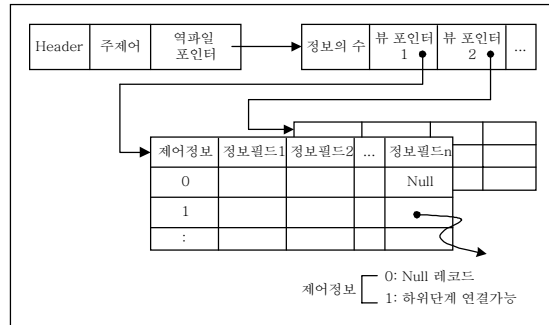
| Header | 주제어 | 역파일 포인터 |
|---|---|---|

| 정보의 수 | 뷰 포인터 1 | 뷰 포인터 2 | ... |
|---|---|---|---|

| 제어정보 | 정보필드1 | 정보필드2 | ... | 정보필드n |
|---|---|---|---|---|
| 0 | | | | Null |
| 1 | | | | |
| : | | | | |

제어정보 0: Null 레코드
1: 하위단계 연결가능